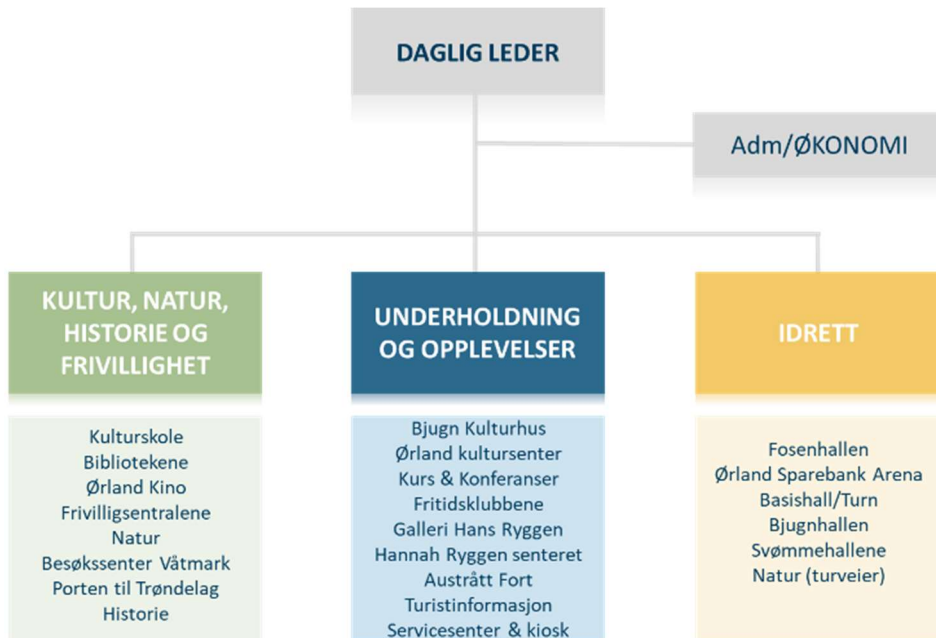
DAGLIG LEDER

Adm/ØKONOMI

KULTUR, NATUR, HISTORIE OG FRIVILLIGHET

Kulturskole
Bibliotekene
Ørland Kino
Frivilligsentralene
Natur
Besøkssenter Våtmark
Porten til Trøndelag
Historie

UNDERHOLDNING OG OPPLEVELSER

Bjugn Kulturhus
Ørland kultursenter
Kurs & Konferanser
Fritidsklubbene
Galleri Hans Ryggen
Hannah Ryggen senteret
Austrått Fort
Turistinformasjon
Servicesenter & kiosk

IDRETT

Fosenhallen
Ørland Sparebank Arena
Basishall/Turn
Bjugnhallen
Svømmehallene
Natur (turveier)